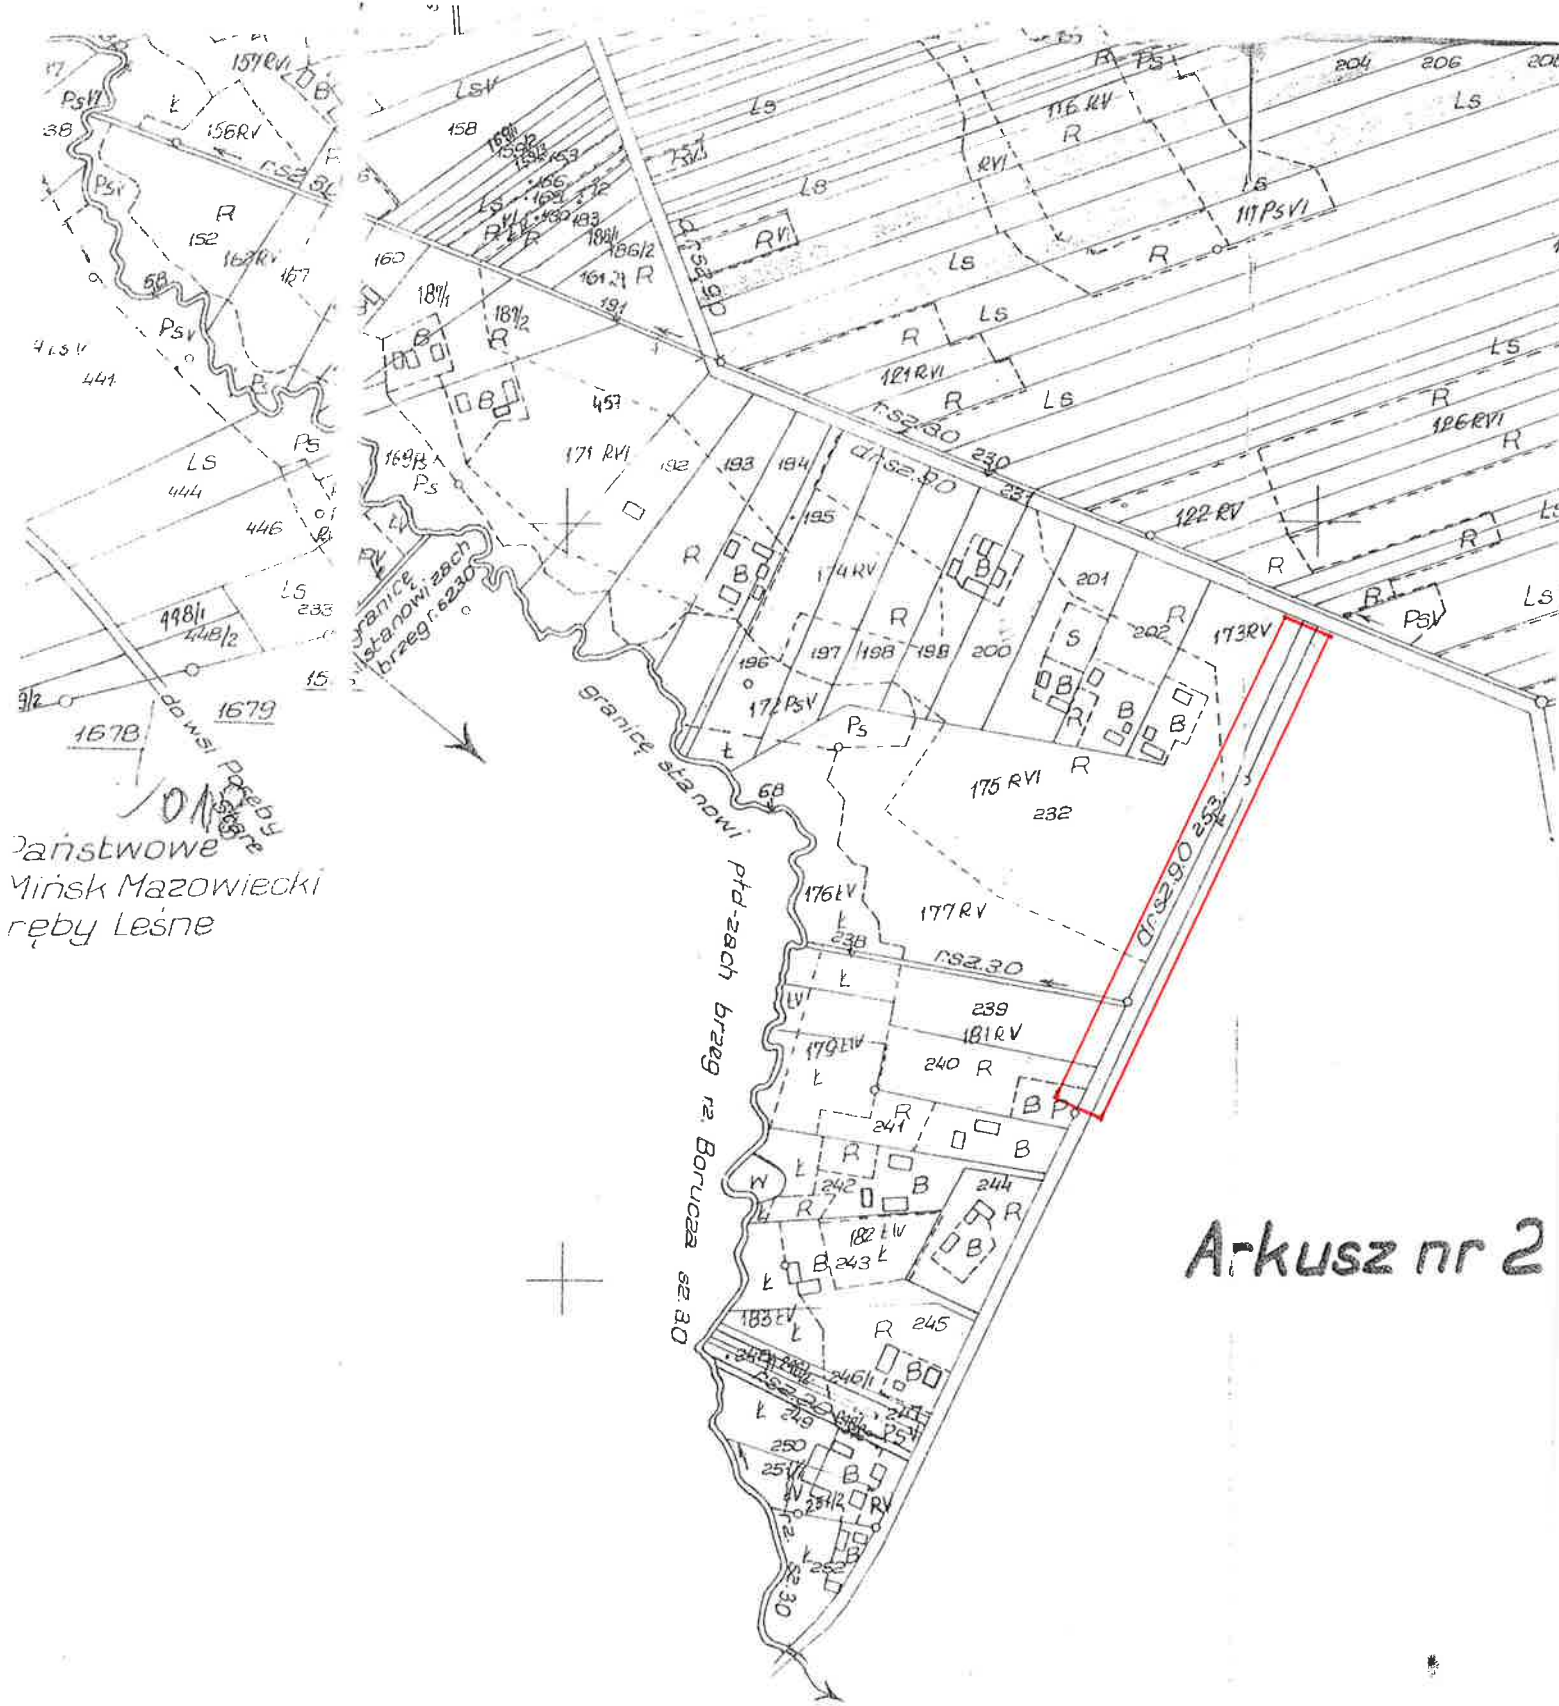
Arkusz nr 2

Państwowe
Mińsk Mazowiecki
ręby Leśne

do wsi Poręby Stare

granice stanowi zach brzeg r. 6230

granice stanowi płd-zach brzeg rz. Borucza sz.30

rsz.30
drsz.90
dr sz.90 253
rsz.30

157RVI 156RV 152 R 162RV 157 PsVI PsV PsV 58 441 444 Ls 446 Ps 448/1 448/2 1679 1678 233
158 LsV 160 181/1 181/2 R B 457 171 RVI 192 193 184 195 174RV R 196 197 198 199 200 172PsV Ps 169/3 Ps
Ls RVI 116 RV R Ps R 204 206 Ls 117 PsVI R Ls R Ls 121 RVI R Ls 126 RVI R 122 RV R 230 231 201 202 173RV S B B B 175 RVI R 232
176 LV 177 RV 238 239 181 RV 179 LV 240 R 241 R B 242 B 244 R 182 LV 243 183 LV 245 R 246/1 249 250 251/1 251/2 RV 252 68 W